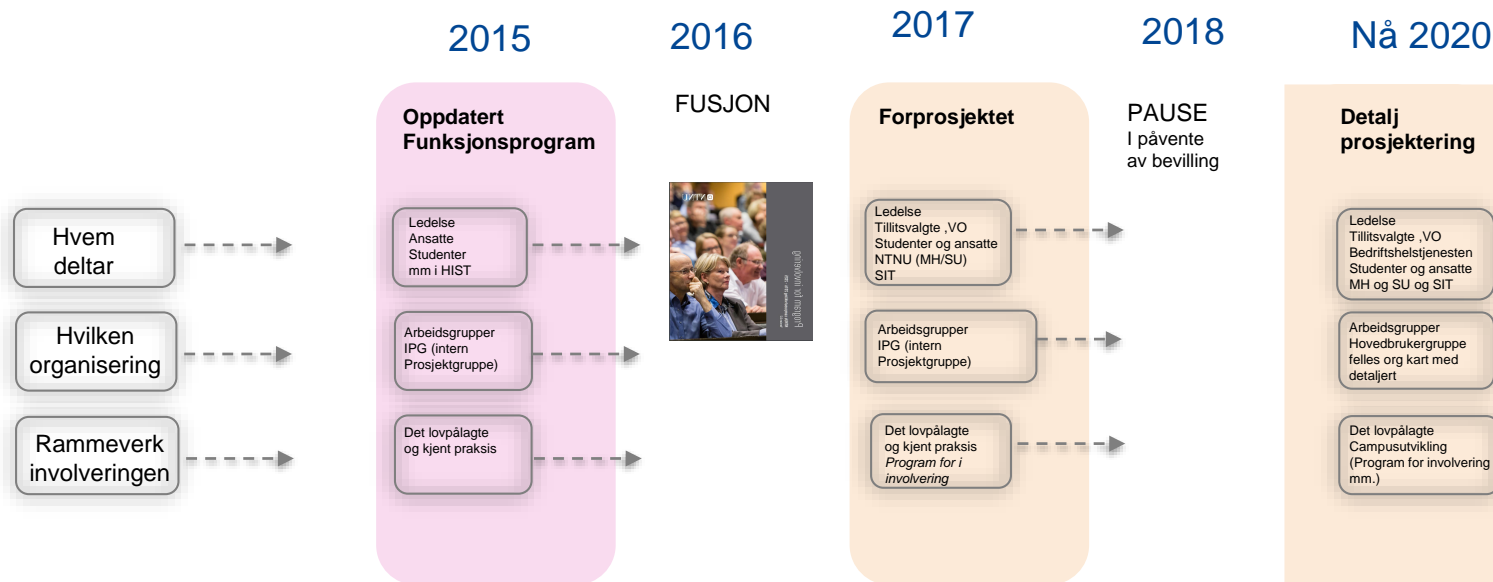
2015

2016

2017

2018

Nå 2020

Hvem deltar

Hvilken organisering

Rammeverk involveringen

Oppdatert Funksjonsprogram

Ledelse
Ansatte
Studenter
mm i HIST

Arbeidsgrupper
IPG (intern Prosjektgruppe)

Det lovpålagte og kjent praksis

FUSJON

NTNU

Program for involvering

Forprosjektet

Ledelse
Tillitsvalgte ,VO
Studenter og ansatte
NTNU (MH/SU)
SIT

Arbeidsgrupper
IPG (intern Prosjektgruppe)

Det lovpålagte og kjent praksis
Program for i involvering

PAUSE
I påvente av bevilling

Detalj prosjektering

Ledelse
Tillitsvalgte ,VO
Bedriftshelstjenesten
Studenter og ansatte
MH og SU og SIT

Arbeidsgrupper
Hovedbrukergruppe
felles org kart med detaljert

Det lovpålagte
Campusutvikling
(Program for involvering mm.)